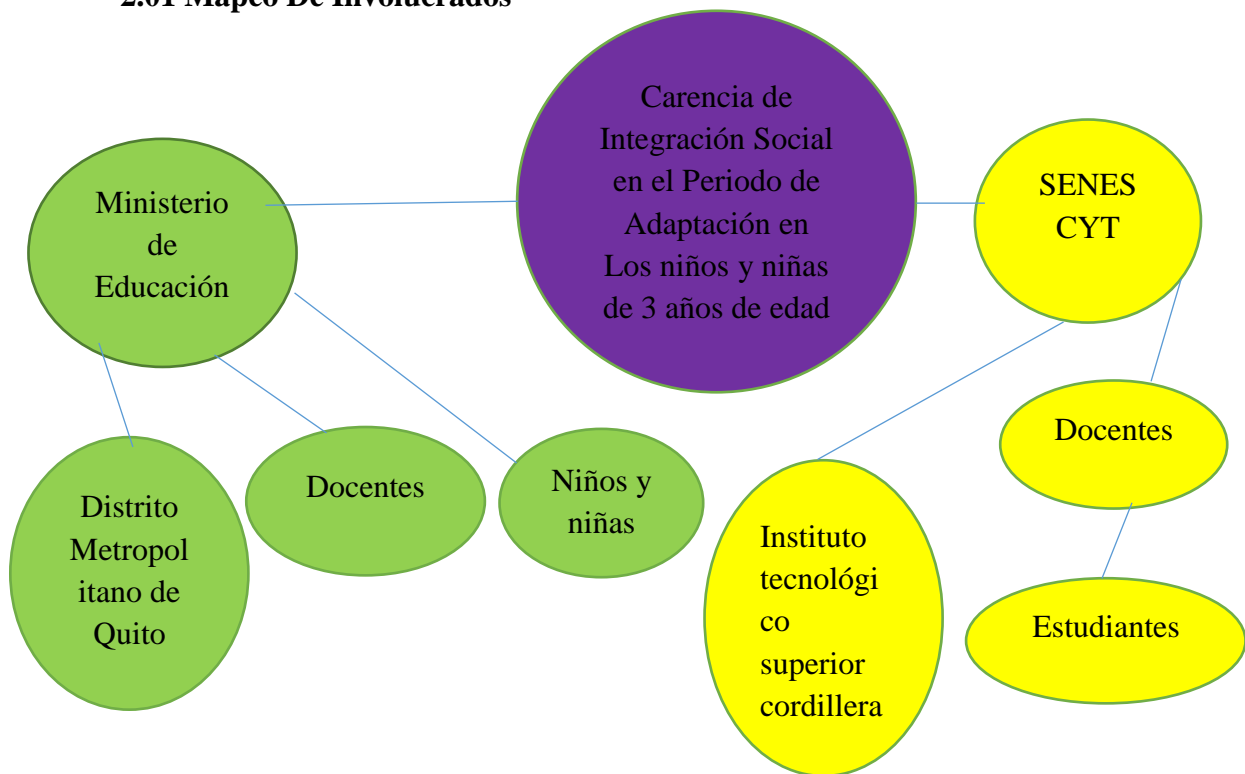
2.01 Mapeo De Involucrados

Carencia de Integración Social en el Periodo de Adaptación en Los niños y niñas de 3 años de edad

Ministerio de Educación

SENES CYT

Distrito Metropol itano de Quito

Docentes

Niños y niñas

Docentes

Instituto tecnológi co superior cordillera

Estudiantes